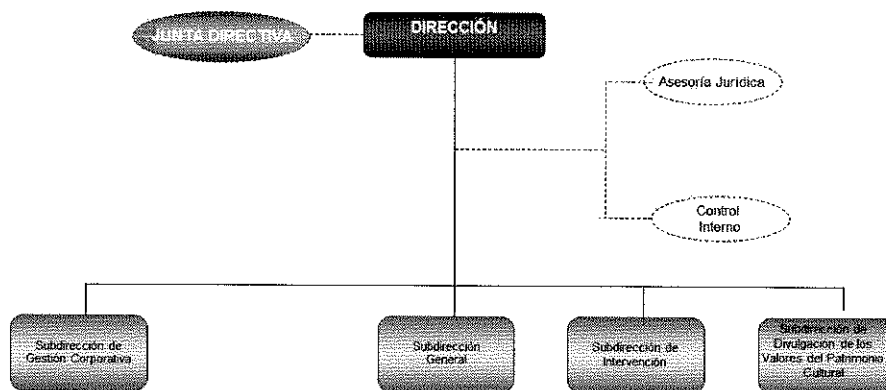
JUNTA DIRECTIVA

DIRECCIÓN

Asesoría Jurídica

Control Interno

Subdirección de Gestión Corporativa

Subdirección General

Subdirección de Intervención

Subdirección de Divulgación de los Valores del Patrimonio Cultural